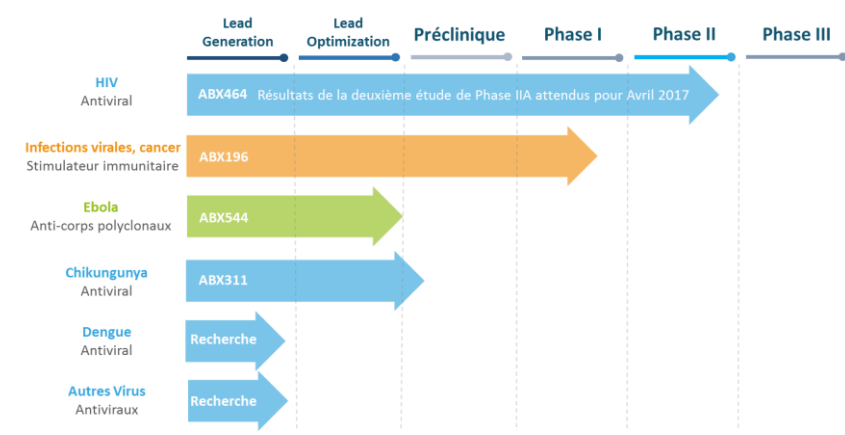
| | Lead Generation | Lead Optimization | Préclinique | Phase I | Phase II | Phase III |
|---|---|---|---|---|---|---|
| HIV<br>Antiviral | ABX464 Résultats de la deuxième étude de Phase IIA attendus pour Avril 2017 | | | | | |
| Infections virales, cancer<br>Stimulateur immunitaire | ABX196 | | | | | |
| Ebola<br>Anti-corps polyclonaux | ABX544 | | | | | |
| Chikungunya<br>Antiviral | ABX311 | | | | | |
| Dengue<br>Antiviral | Recherche | | | | | |
| Autres Virus<br>Antiviraux | Recherche | | | | | |